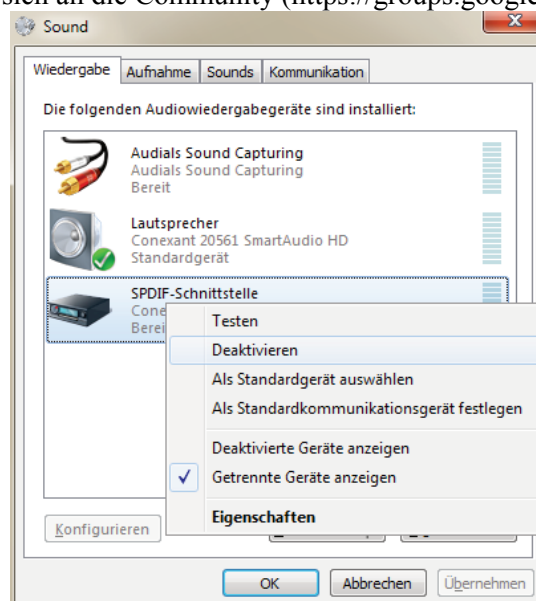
sich an die Community (https://groups.google

Sound

Wiedergabe | Aufnahme | Sounds | Kommunikation

Die folgenden Audiowiedergabegeräte sind installiert:

Audials Sound Capturing
Audials Sound Capturing
Bereit

Lautsprecher
Conexant 20561 SmartAudio HD
Standardgerät

SPDIF-Schnittstelle
Cone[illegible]
Berei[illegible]

Testen
Deaktivieren
Als Standardgerät auswählen
Als Standardkommunikationsgerät festlegen
Deaktivierte Geräte anzeigen
✓ Getrennte Geräte anzeigen
Eigenschaften

Konfigurieren

OK | Abbrechen | Übernehmen